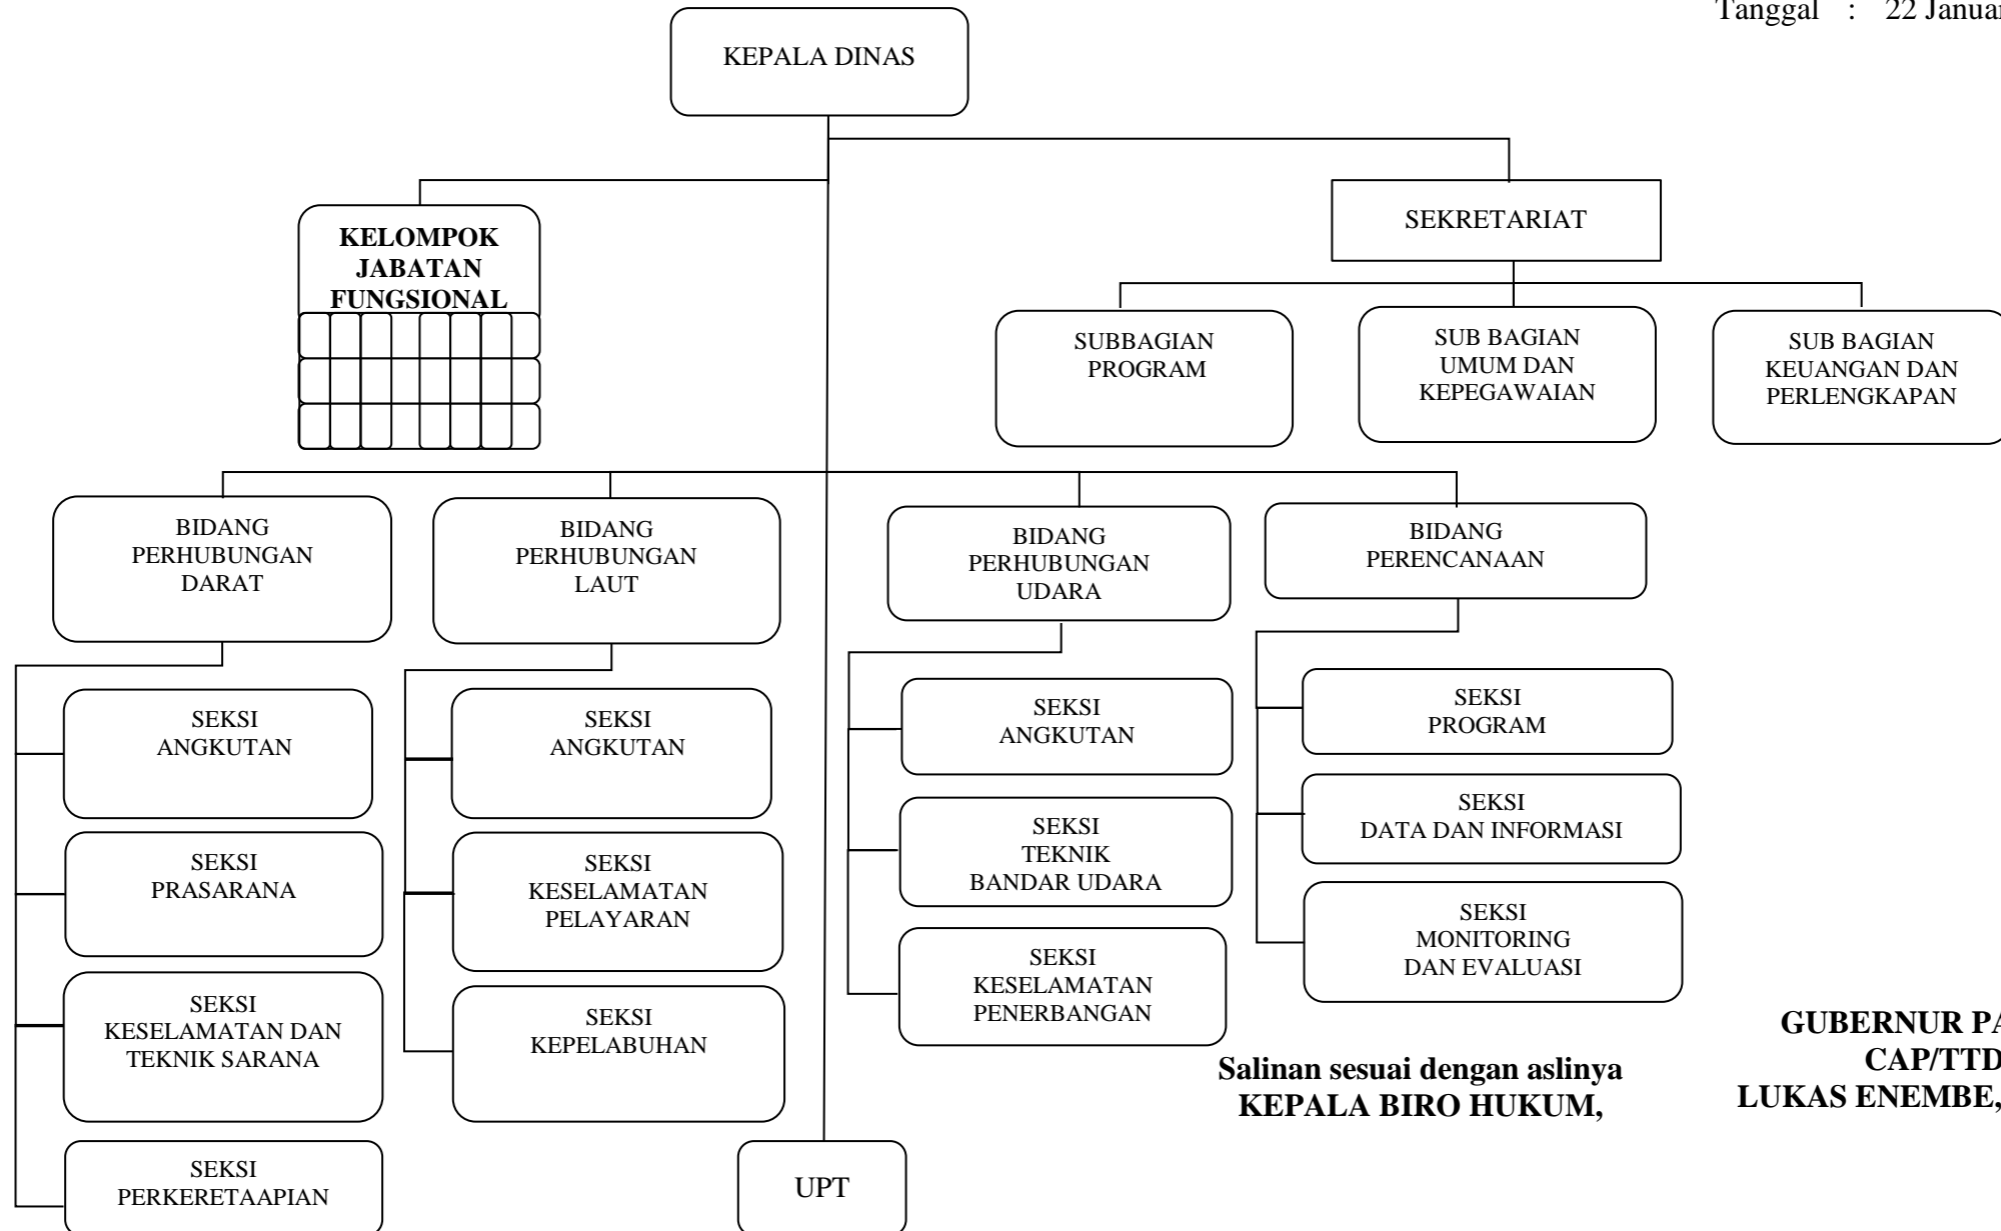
Tanggal : 22 Januar

KEPALA DINAS

KELOMPOK JABATAN FUNGSIONAL

SEKRETARIAT

SUBBAGIAN PROGRAM

SUB BAGIAN UMUM DAN KEPEGAWAIAN

SUB BAGIAN KEUANGAN DAN PERLENGKAPAN

BIDANG PERHUBUNGAN DARAT

SEKSI ANGKUTAN

SEKSI PRASARANA

SEKSI KESELAMATAN DAN TEKNIK SARANA

SEKSI PERKERETAAPIAN

BIDANG PERHUBUNGAN LAUT

SEKSI ANGKUTAN

SEKSI KESELAMATAN PELAYARAN

SEKSI KEPELABUHAN

UPT

BIDANG PERHUBUNGAN UDARA

SEKSI ANGKUTAN

SEKSI TEKNIK BANDAR UDARA

SEKSI KESELAMATAN PENERBANGAN

BIDANG PERENCANAAN

SEKSI PROGRAM

SEKSI DATA DAN INFORMASI

SEKSI MONITORING DAN EVALUASI

Salinan sesuai dengan aslinya
KEPALA BIRO HUKUM,

GUBERNUR PA
CAP/TTD
LUKAS ENEMBE,